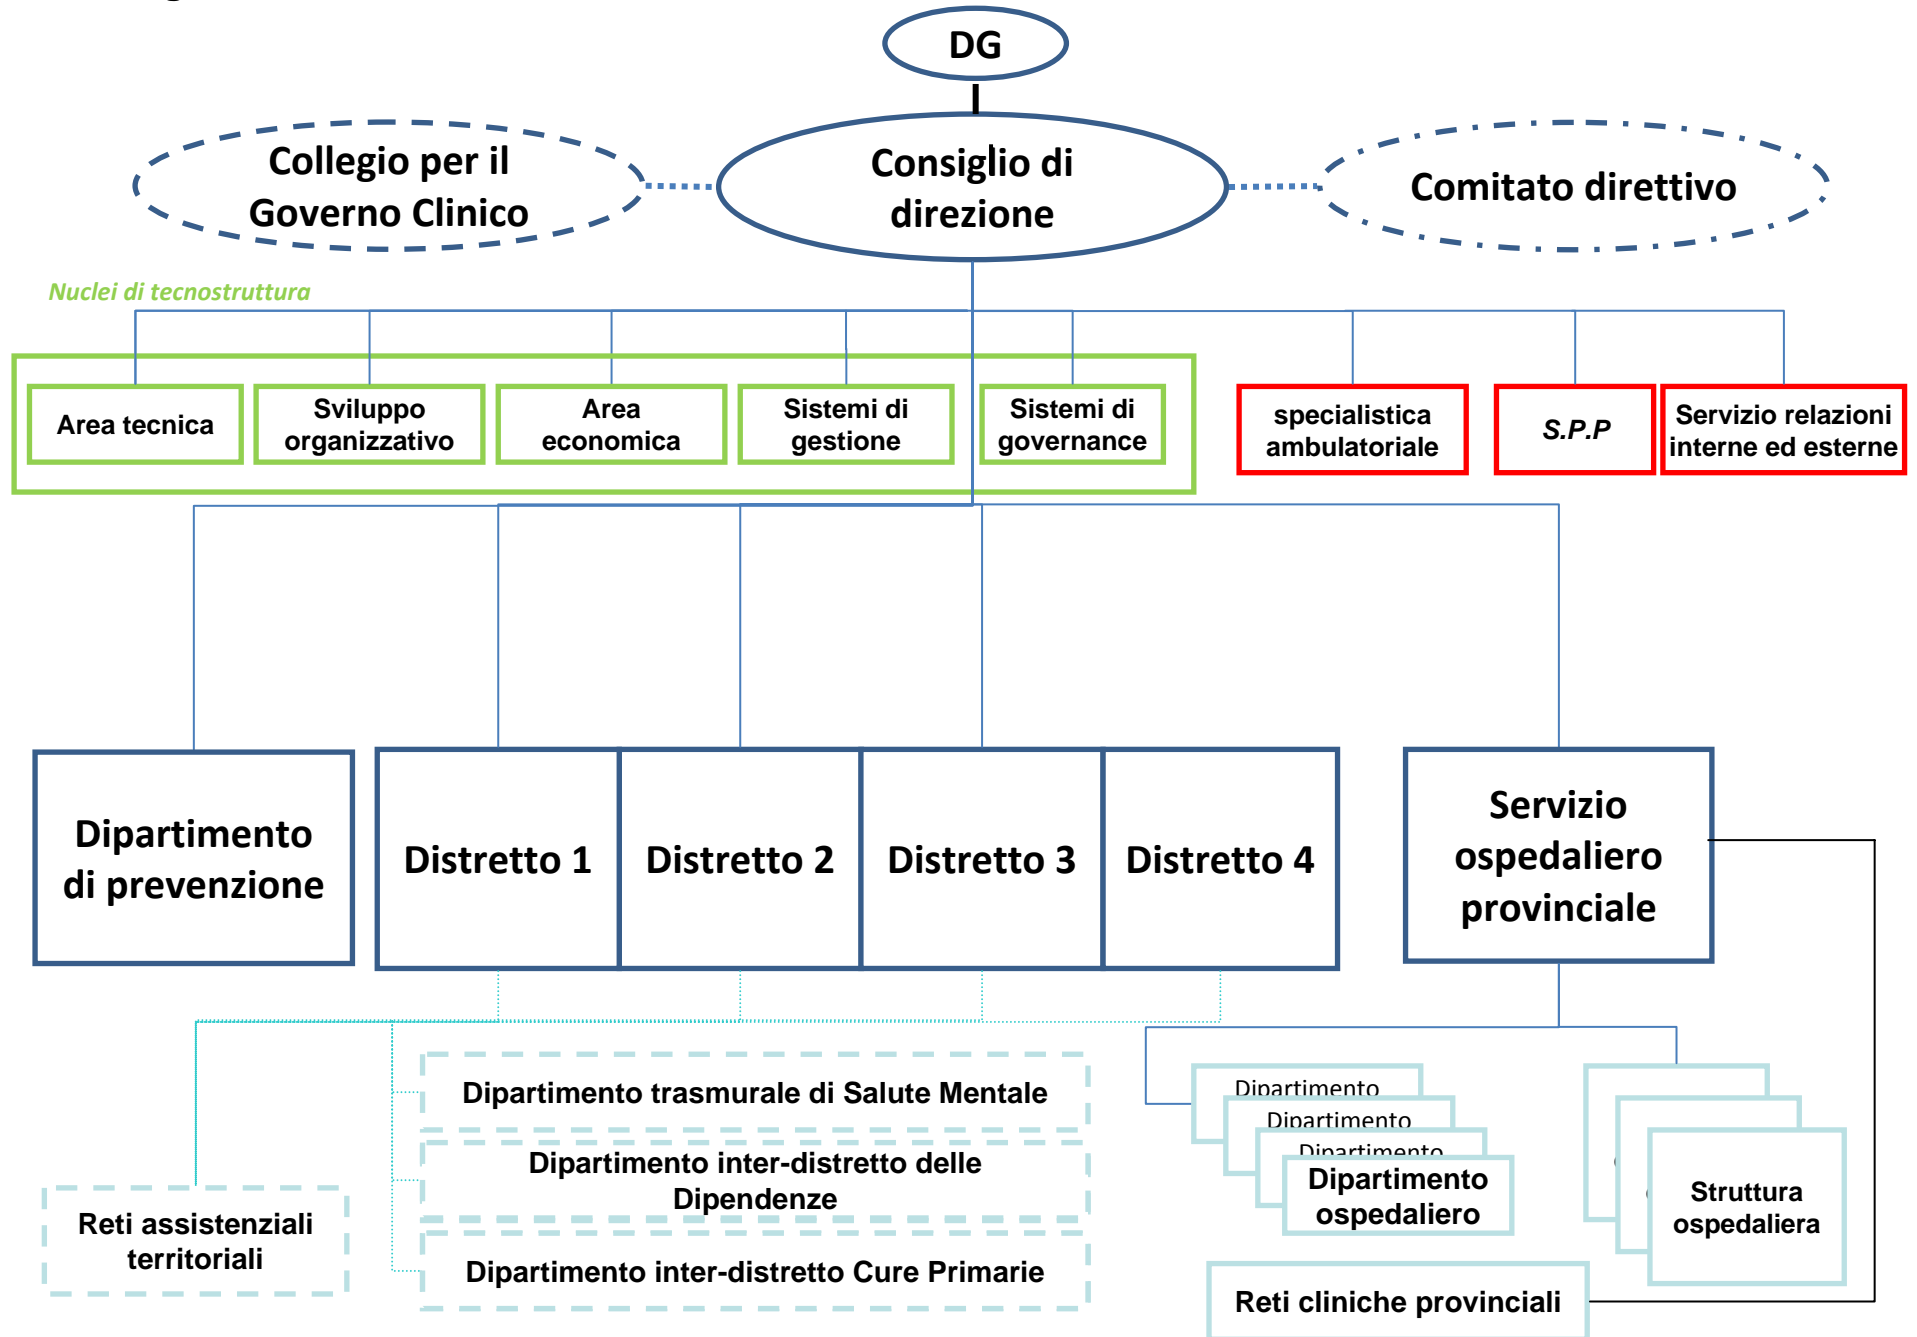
DG

Collegio per il Governo Clinico

Consiglio di direzione

Comitato direttivo

Nuclei di tecnostruttura

Area tecnica

Sviluppo organizzativo

Area economica

Sistemi di gestione

Sistemi di governance

specialistica ambulatoriale

S.P.P

Servizio relazioni interne ed esterne

Dipartimento di prevenzione

Distretto 1

Distretto 2

Distretto 3

Distretto 4

Servizio ospedaliero provinciale

Dipartimento trasmurale di Salute Mentale

Dipartimento inter-distretto delle Dipendenze

Dipartimento inter-distretto Cure Primarie

Reti assistenziali territoriali

Dipartimento

Dipartimento

Dipartimento

Dipartimento ospedaliero

Struttura ospedaliera

Reti cliniche provinciali